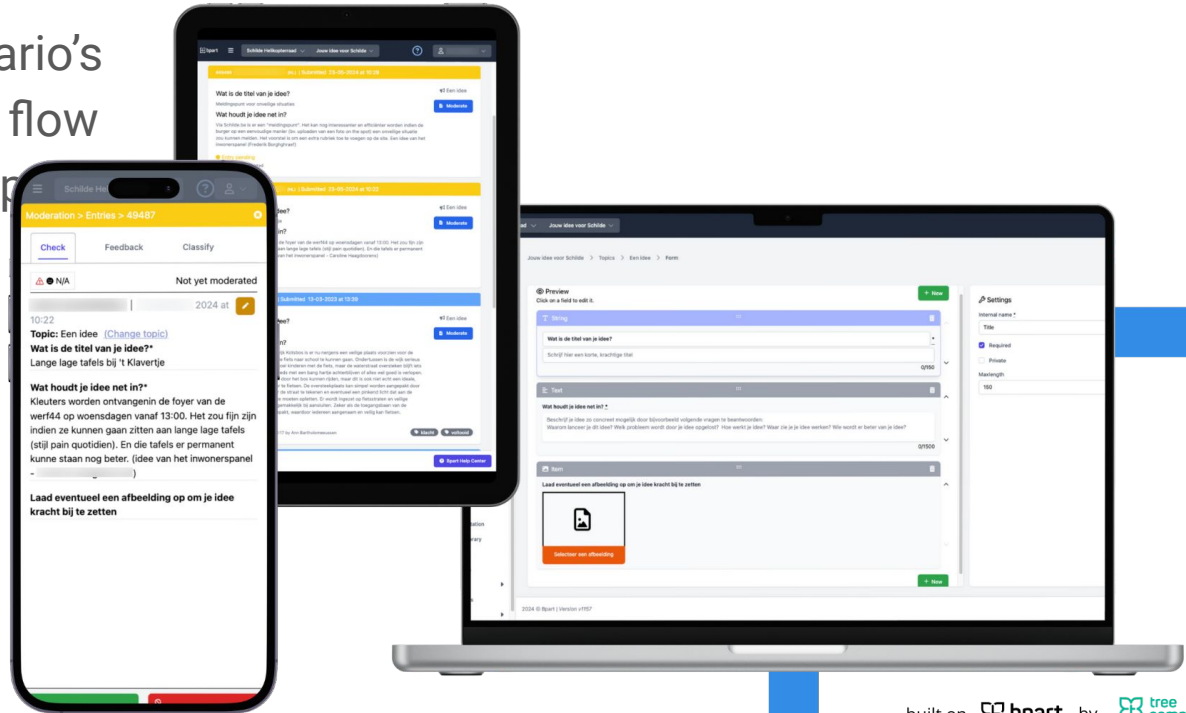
ario's
flow

Schilde He

Moderation > Entries > 49487

Check
Feedback
Classify

N/A
Not yet moderated

2024 at

10:22

Topic: Een idee (Change topic)

Wat is de titel van je idee?*

Lange lage tafels bij 't Klavertje

Wat houdt je idee net in?*

Kleuters worden ontvangenin de foyer van de werf44 op woensdagen vanaf 13:00. Het zou fijn zijn indien ze kunnen gaan zitten aan lange lage tafels (stijl pain quotidien). En die tafels er permanent kunne staan nog beter. (idee van het inwonerspanel -

Laad eventueel een afbeelding op om je idee kracht bij te zetten

Schilde Heikoppenraad
Jouw idee voor Schilde

Submitted: 23-05-2024 at 10:29

Wat is de titel van je idee?

Een idee

Moderate

Meldingspunt voor onveilige situaties

Wat houdt je idee net in?

Submitted: 23-05-2024 at 10:22

Moderate

Submitted: 13-03-2023 at 12:38

Een idee

Moderate

Bpart Help Center

Jouw idee voor Schilde

Jouw idee voor Schilde > Topics > Een idee > Form

Preview

Click on a field to edit it.

+ New

String

Wat is de titel van je idee?

Schrijf hier een korte, krachtige titel

0/150

Text

Wat houdt je idee net in? *

Beschrijf je idee zo concreet mogelijk door bijvoorbeeld volgende vragen te beantwoorden.
Waarom lanceer je dit idee? Welk probleem wordt door je idee opgelost? Hoe werkt je idee? Waar zie je je idee werken? Wie wordt er beter van je idee?

0/1500

Item

Laad eventueel een afbeelding op om je idee kracht bij te zetten

Selecteer een afbeelding

+ New

Settings

Internal name *

Title

Required

Private

Maxlength

150

2024 © Bpart | Version

built on bpart by tree